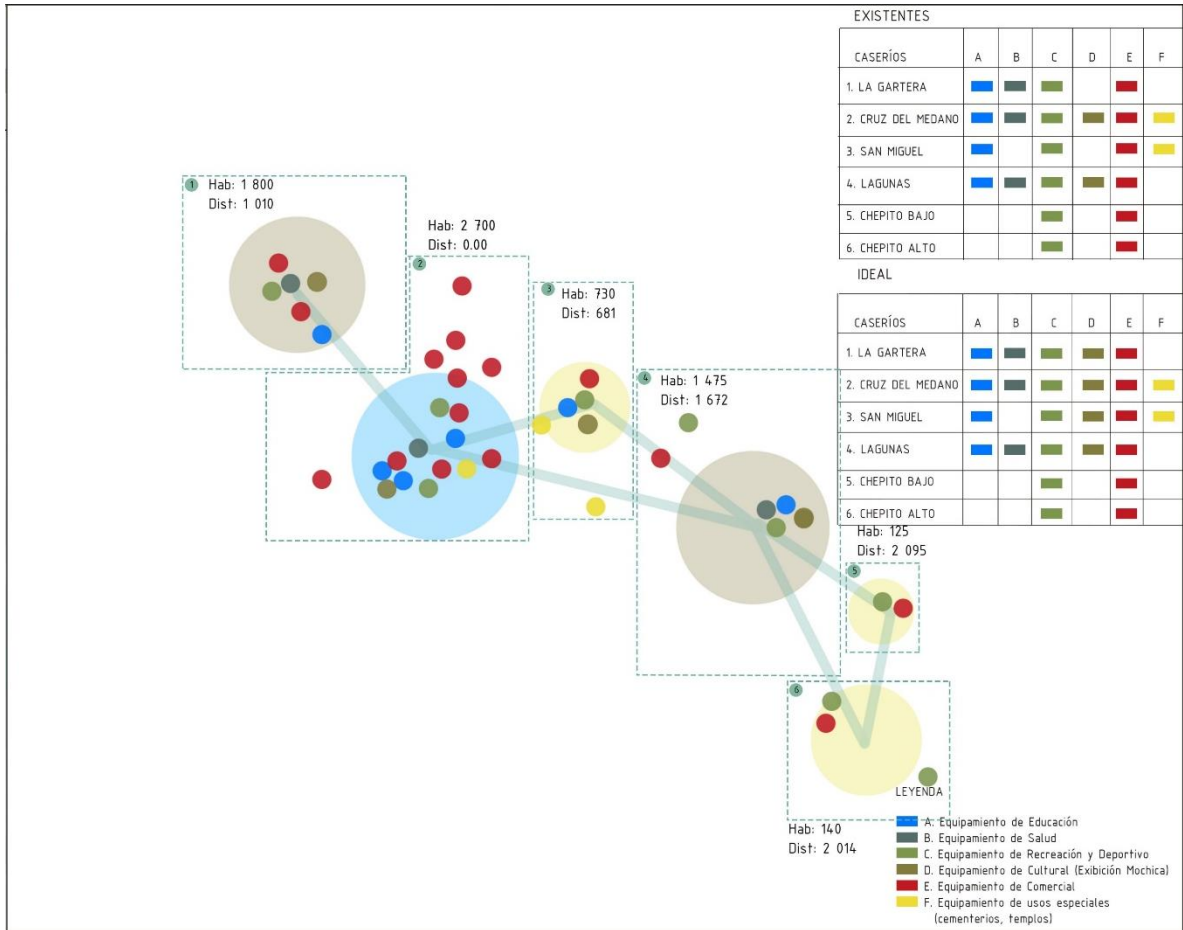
EXISTENTES

| CASERÍOS | A | B | C | D | E | F |
|---|---|---|---|---|---|---|
| 1. LA GARTERA | | | | | | |
| 2. CRUZ DEL MEDANO | | | | | | |
| 3. SAN MIGUEL | | | | | | |
| 4. LAGUNAS | | | | | | |
| 5. CHEPITO BAJO | | | | | | |
| 6. CHEPITO ALTO | | | | | | |

IDEAL

| CASERÍOS | A | B | C | D | E | F |
|---|---|---|---|---|---|---|
| 1. LA GARTERA | | | | | | |
| 2. CRUZ DEL MEDANO | | | | | | |
| 3. SAN MIGUEL | | | | | | |
| 4. LAGUNAS | | | | | | |
| 5. CHEPITO BAJO | | | | | | |
| 6. CHEPITO ALTO | | | | | | |

1 Hab: 1 800
Dist: 1 010

2 Hab: 2 700
Dist: 0.00

3 Hab: 730
Dist: 681

4 Hab: 1 475
Dist: 1 672

5 Hab: 125
Dist: 2 095

6 Hab: 140
Dist: 2 014

LEYENDA
A. Equipamiento de Educación
B. Equipamiento de Salud
C. Equipamiento de Recreación y Deportivo
D. Equipamiento de Cultural (Exibición Mochica)
E. Equipamiento de Comercial
F. Equipamiento de usos especiales (cementerios, templos)